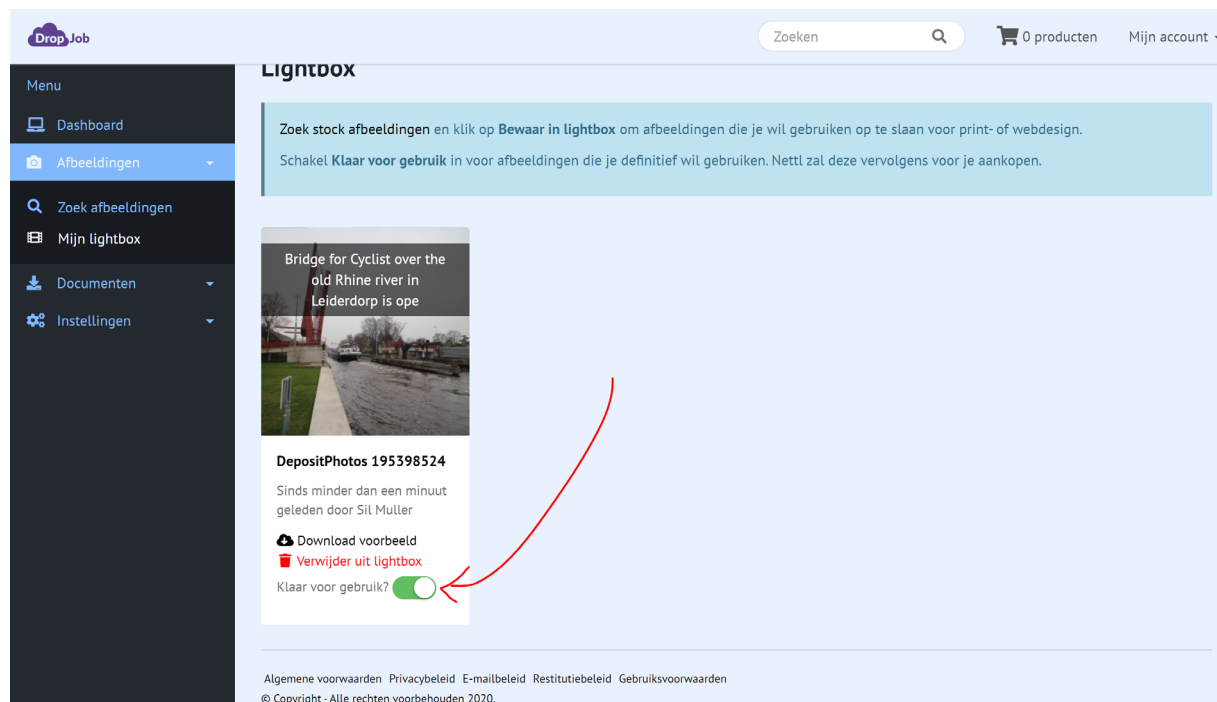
Drop Job

Zoeken

0 producten

Mijn account

Menu

Dashboard

Afbeeldingen

Zoek afbeeldingen

Mijn lightbox

Documenten

Instellingen

Lightbox

Zoek stock afbeeldingen en klik op Bewaar in lightbox om afbeeldingen die je wil gebruiken op te slaan voor print- of webdesign.

Schakel Klaar voor gebruik in voor afbeeldingen die je definitief wil gebruiken. Nettl zal deze vervolgens voor je aankopen.

Bridge for Cyclist over the old Rhine river in Leiderdorp is ope

DepositPhotos 195398524

Sinds minder dan een minuut geleden door Sil Muller

Download voorbeeld

Verwijder uit lightbox

Klaar voor gebruik?

Algemene voorwaarden Privacybeleid E-mailbeleid Restitutiebeleid Gebruiksvoorwaarden

© Copyright - Alle rechten voorbehouden 2020.